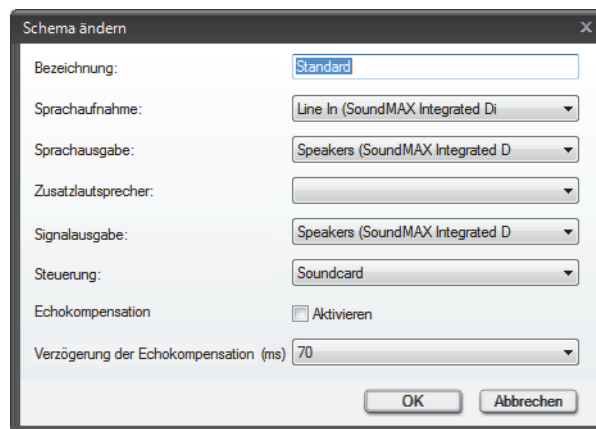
Schema ändern

x

Bezeichnung: Standard

Sprachaufnahme: Line In (SoundMAX Integrated Di

Sprachausgabe: Speakers (SoundMAX Integrated D

Zusatzlautsprecher:

Signalausgabe: Speakers (SoundMAX Integrated D

Steuerung: Soundcard

Echokompensation Aktivieren

Verzögerung der Echokompensation (ms) 70

OK Abbrechen